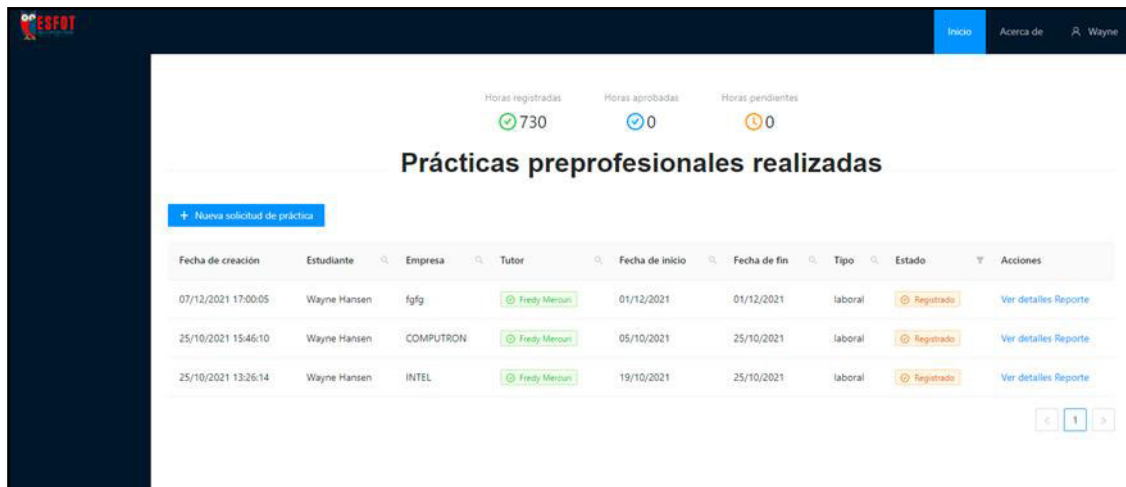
ESFOT

Inicio Acerca de Wayne

Horas registradas 730
Horas aprobadas 0
Horas pendientes 0

Prácticas preprofesionales realizadas

+ Nueva solicitud de práctica

| Fecha de creación | Estudiante | Empresa | Tutor | Fecha de inicio | Fecha de fin | Tipo | Estado | Acciones |
|---|---|---|---|---|---|---|---|---|
| 07/12/2021 17:00:05 | Wayne Hansen | fgfg | Fredy Mercuri | 01/12/2021 | 01/12/2021 | laboral | Registrado | Ver detalles Reporte |
| 25/10/2021 15:46:10 | Wayne Hansen | COMPUTRON | Fredy Mercuri | 05/10/2021 | 25/10/2021 | laboral | Registrado | Ver detalles Reporte |
| 25/10/2021 13:26:14 | Wayne Hansen | INTEL | Fredy Mercuri | 19/10/2021 | 25/10/2021 | laboral | Registrado | Ver detalles Reporte |

< 1 >